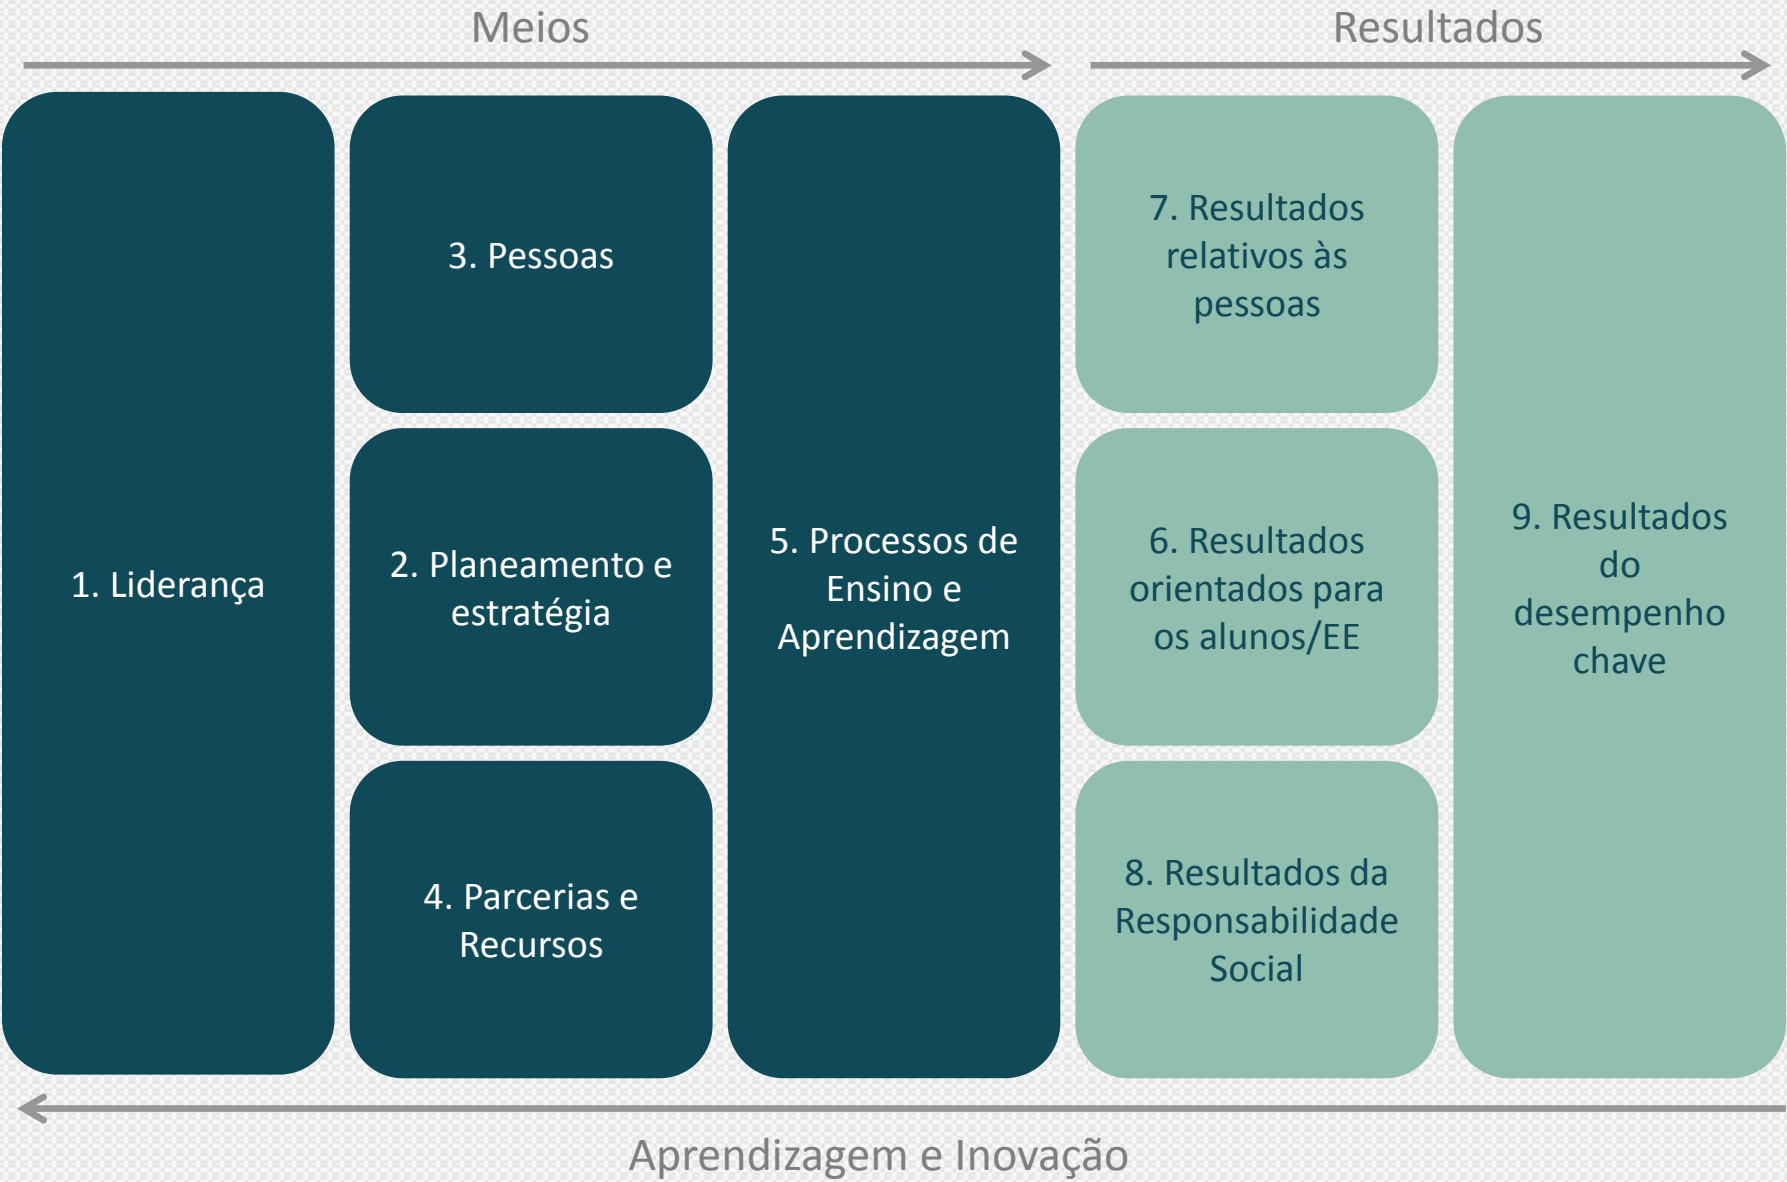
Meios

Resultados

1. Liderança

3. Pessoas

2. Planeamento e estratégia

4. Parcerias e Recursos

5. Processos de Ensino e Aprendizagem

7. Resultados relativos às pessoas

6. Resultados orientados para os alunos/EE

8. Resultados da Responsabilidade Social

9. Resultados do desempenho chave

Aprendizagem e Inovação